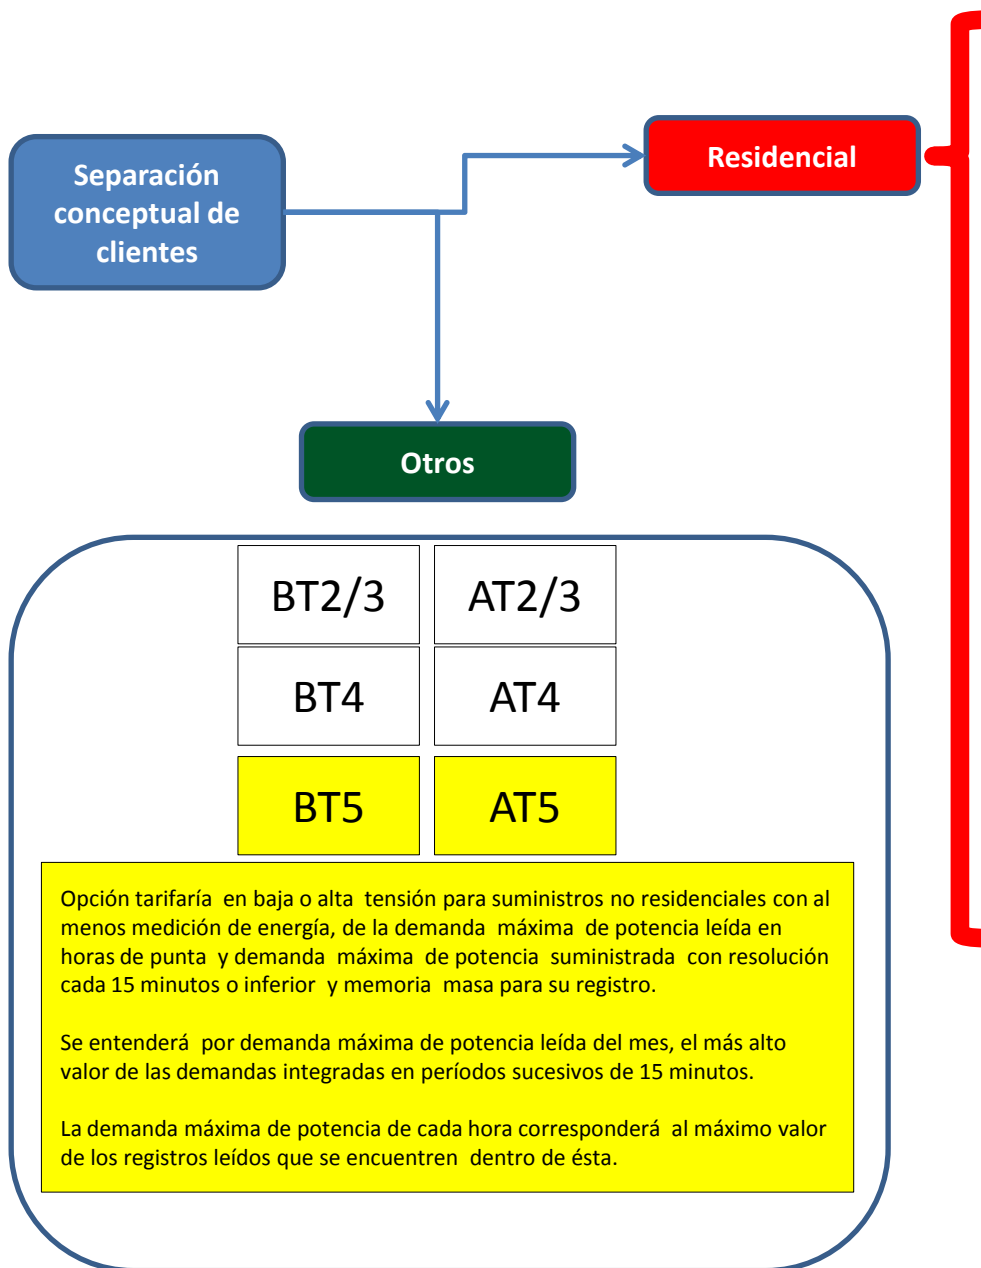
Separación conceptual de clientes

Residencial

Otros

| BT2/3 | AT2/3 |
|---|---|
| BT4 | AT4 |
| BT5 | AT5 |

Opción tarifaría en baja o alta tensión para suministros no residenciales con al menos medición de energía, de la demanda máxima de potencia leída en horas de punta y demanda máxima de potencia suministrada con resolución cada 15 minutos o inferior y memoria masa para su registro.

Se entenderá por demanda máxima de potencia leída del mes, el más alto valor de las demandas integradas en períodos sucesivos de 15 minutos.

La demanda máxima de potencia de cada hora corresponderá al máximo valor de los registros leídos que se encuentren dentro de ésta.